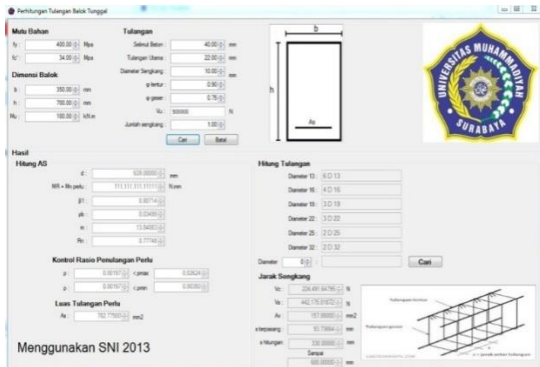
Perhitungan Tulangan Balok Tunggal

Mutu Bahan
fy : 400.00 Mpa
fc' : 34.00 Mpa

Dimensi Balok
b : 350.00 mm
h : 700.00 mm
Mu : 100.00 kN.m

Tulangan
Selimut Beton : 40.00 mm
Tulangan Utama : 22.00 mm
Diameter Sengkang : 10.00 mm
φ lentur : 0.90
φ geser : 0.75
Vu : 500000 N
Jumlah sengkang : 1.00
Cari
Batal

b
h
As

UNIVERSITAS MUHAMMADIYAH SURABAYA

Hasil
Hitung AS
d : 639.00000 mm
Mn = Mu perlu : 111,111,111.11111 N.mm
β1 : 0.80714
ρb : 0.03489
m : 13.84083
Rn : 0.77748

Kontrol Rasio Penulangan Perlu
ρ : 0.00197 < ρmax : 0.02624
ρ : 0.00197 < ρmin : 0.00350

Luas Tulangan Perlu
As : 782.77500 mm2

Menggunakan SNI 2013

Hitung Tulangan
Diameter 13 : 6 D 13
Diameter 16 : 4 D 16
Diameter 19 : 3 D 19
Diameter 22 : 3 D 22
Diameter 25 : 2 D 25
Diameter 32 : 2 D 32
Diameter 0 Cari

Jarak Sengkang
Vc : 224,691.64795 N
Vs : 442,175.01872 N
Av : 157.00000 mm2
s terpasang : 93.79894 mm
s hitungan : 330.00000 mm
Sampai
600.00000 mm

Tulangan lentur
Tulangan geser
s = jarak antar tulangan